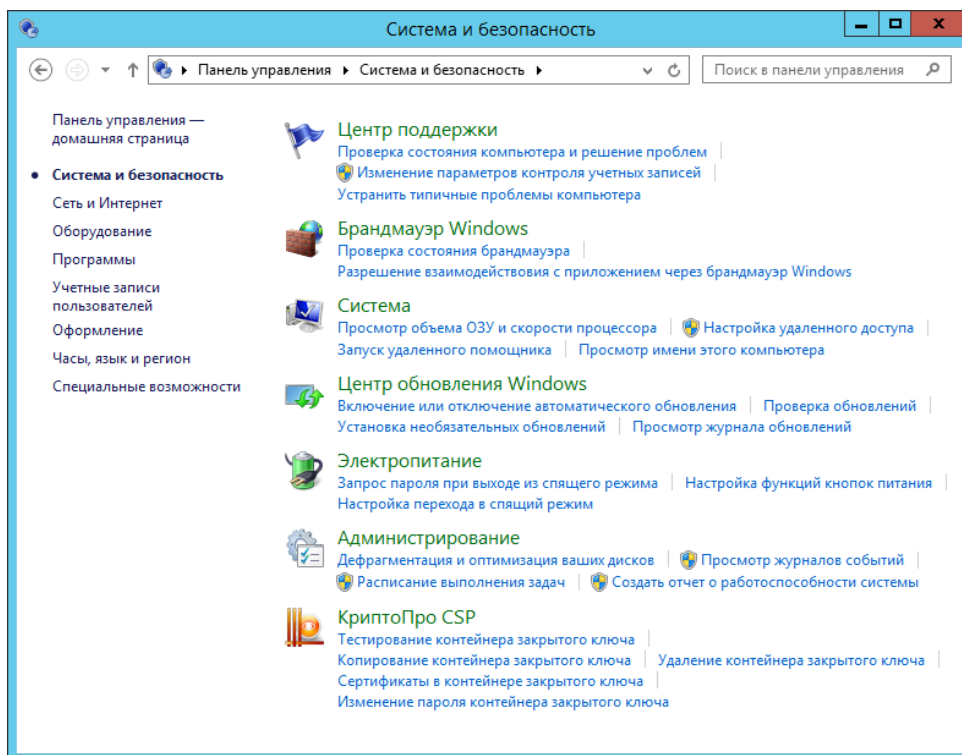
Система и безопасность

Панель управления ▸ Система и безопасность ▸

Поиск в панели управления

Панель управления — домашняя страница

Система и безопасность

Сеть и Интернет

Оборудование

Программы

Учетные записи пользователей

Оформление

Часы, язык и регион

Специальные возможности

Центр поддержки

Проверка состояния компьютера и решение проблем | Изменение параметров контроля учетных записей | Устранить типичные проблемы компьютера

Брандмауэр Windows

Проверка состояния брандмауэра | Разрешение взаимодействия с приложением через брандмауэр Windows

Система

Просмотр объема ОЗУ и скорости процессора | Настройка удаленного доступа | Запуск удаленного помощника | Просмотр имени этого компьютера

Центр обновления Windows

Включение или отключение автоматического обновления | Проверка обновлений | Установка необязательных обновлений | Просмотр журнала обновлений

Электропитание

Запрос пароля при выходе из спящего режима | Настройка функций кнопок питания | Настройка перехода в спящий режим

Администрирование

Дефрагментация и оптимизация ваших дисков | Просмотр журналов событий | Расписание выполнения задач | Создать отчет о работоспособности системы

КриптоПро CSP

Тестирование контейнера закрытого ключа | Копирование контейнера закрытого ключа | Удаление контейнера закрытого ключа | Сертификаты в контейнере закрытого ключа | Изменение пароля контейнера закрытого ключа